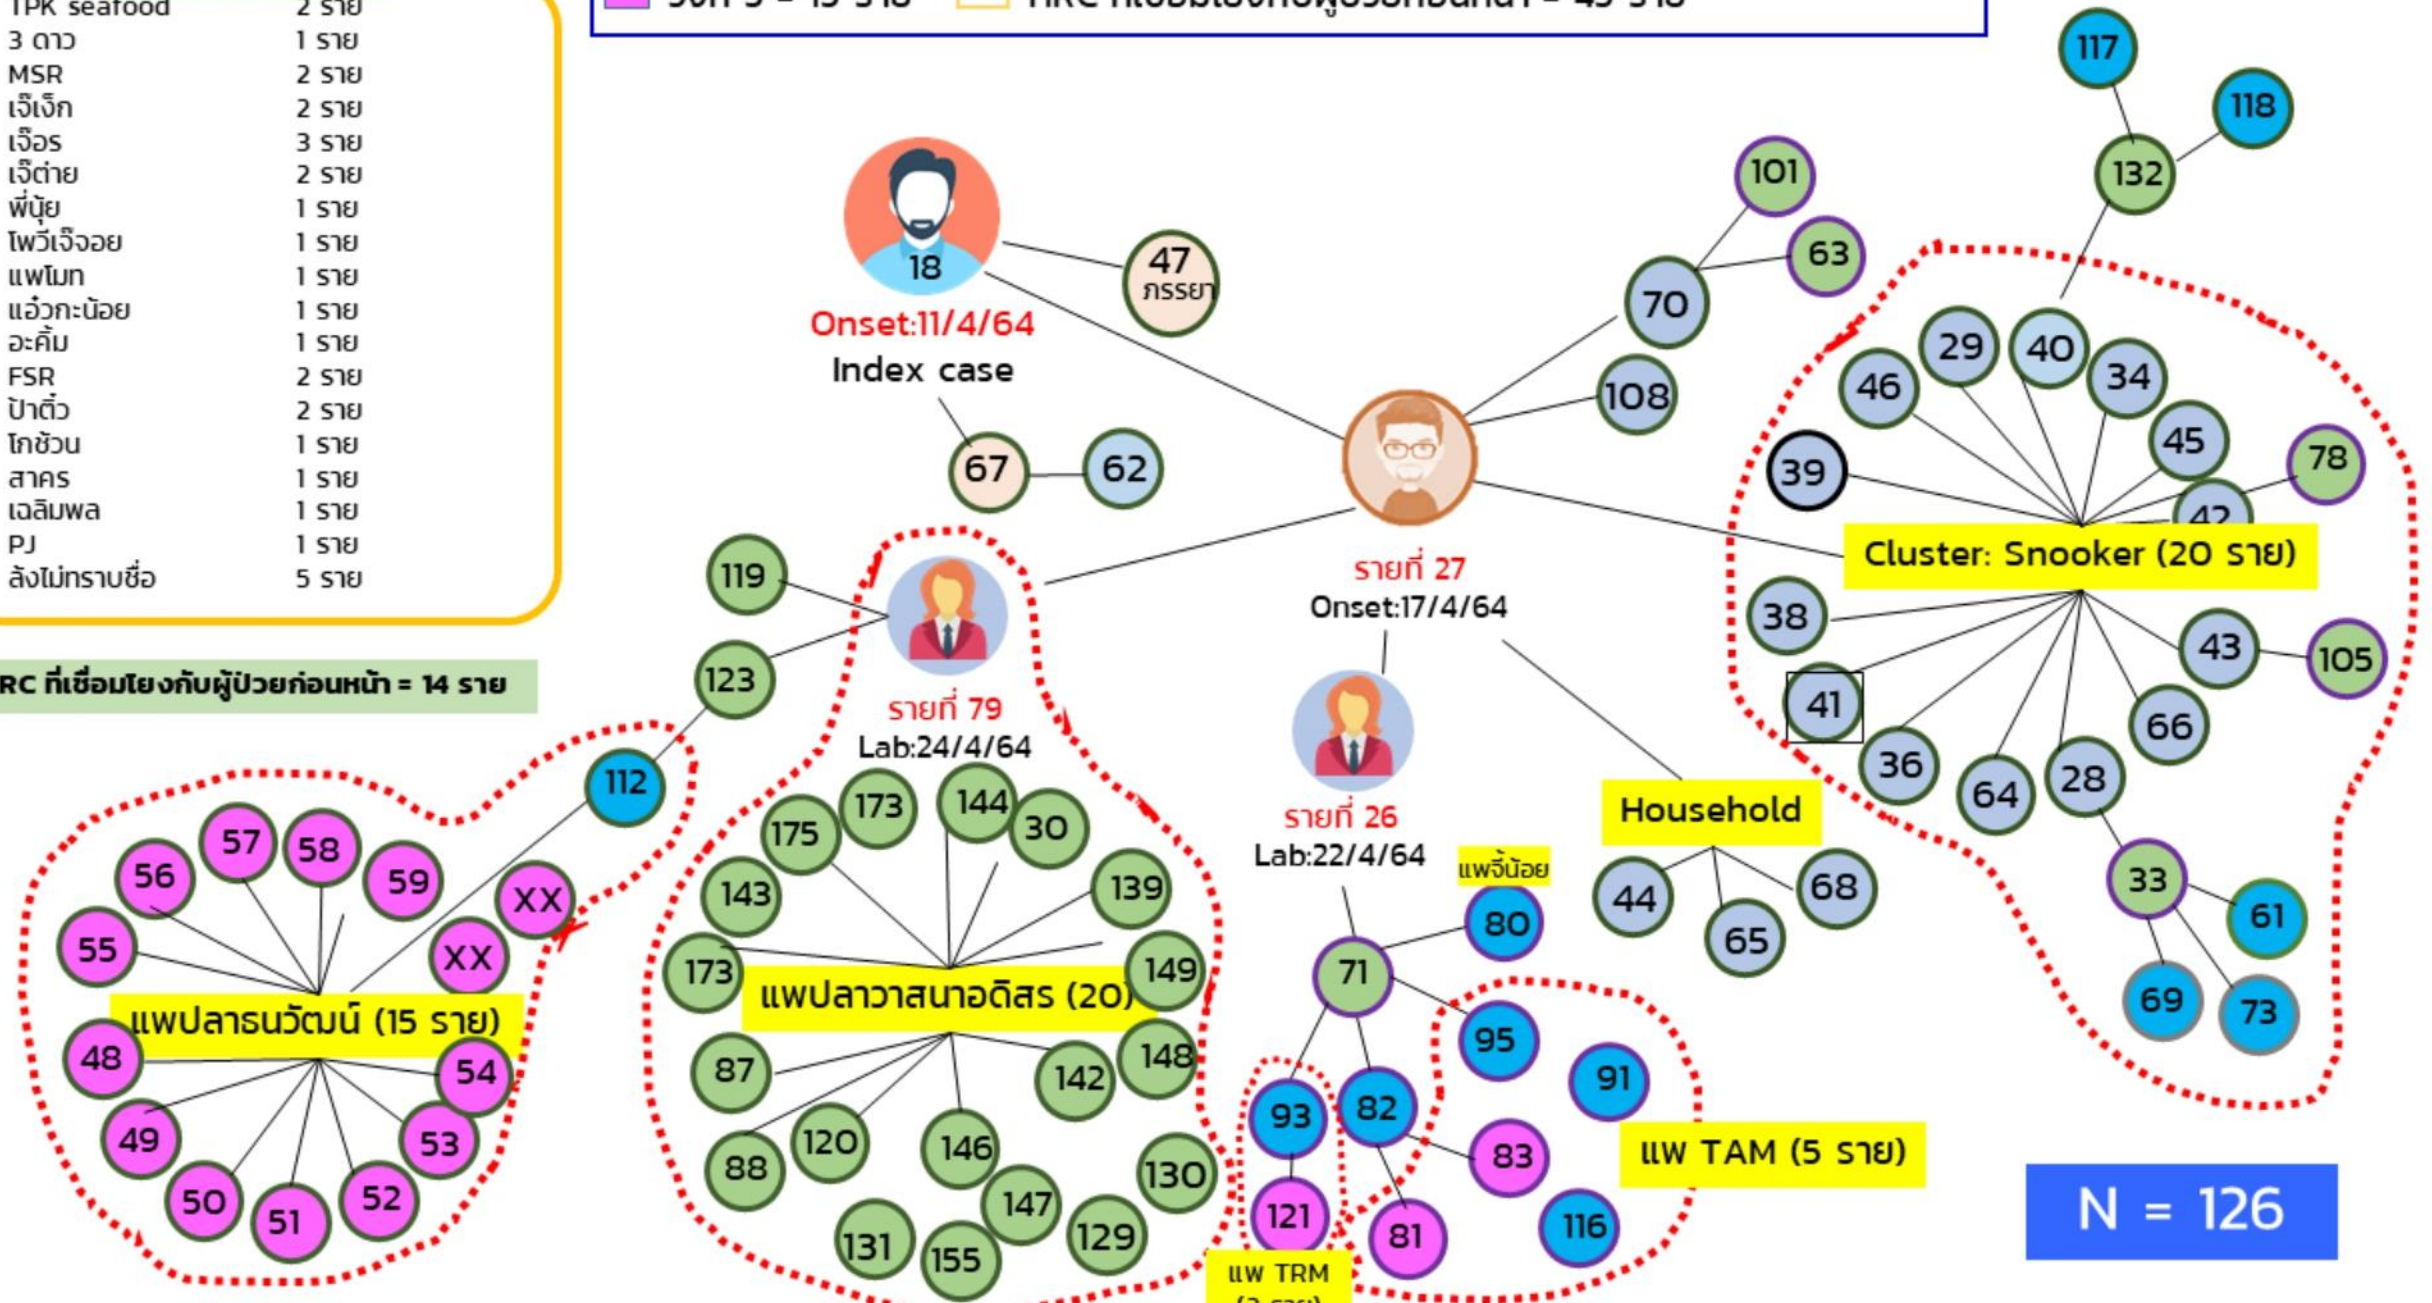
| TPK seafood | 2 ราย |
|---|---|
| 3 ดาว | 1 ราย |
| MSR | 2 ราย |
| เจ๊เง็ก | 2 ราย |
| เจ๊อร | 3 ราย |
| เจ๊ต่าย | 2 ราย |
| พี่นุ้ย | 1 ราย |
| โพวีเจ๊จอย | 1 ราย |
| แพโมท | 1 ราย |
| แอ๋วกะน้อย | 1 ราย |
| อะคิ้ม | 1 ราย |
| FSR | 2 ราย |
| ป้าติ๋ว | 2 ราย |
| โกช้วน | 1 ราย |
| สาคร | 1 ราย |
| เฉลิมพล | 1 ราย |
| PJ | 1 ราย |
| ล้งไม่ทราบชื่อ | 5 ราย |

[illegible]RC ที่เชื่อมโยงกับผู้ป่วยก่อนหน้า = 14 ราย

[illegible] = 15 ราย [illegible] = 45 ราย

18
Onset:11/4/64
Index case
47 ภรรยา
67
62
รายที่ 27
Onset:17/4/64
70
101
63
108
117
118
132
Cluster: Snooker (20 ราย)
29 40 34 46 45 78 39 42 38 43 105 41 66 36 64 28 33 61 69 73
Household
44 65 68
รายที่ 79
Lab:24/4/64
119
123
112
รายที่ 26
Lab:22/4/64
แพจิ้น้อย
80
71
95
91
82
93
83
121
81
116
แพ TAM (5 ราย)
แพ TRM
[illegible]
แพปลาวาสนาอดิสร (20)
173 175 144 30 143 139 173 149 87 142 148 88 120 146 130 131 155 147 129
แพปลาธนวัฒน์ (15 ราย)
57 58 56 59 XX XX 55 48 54 49 53 50 51 52
N = 126